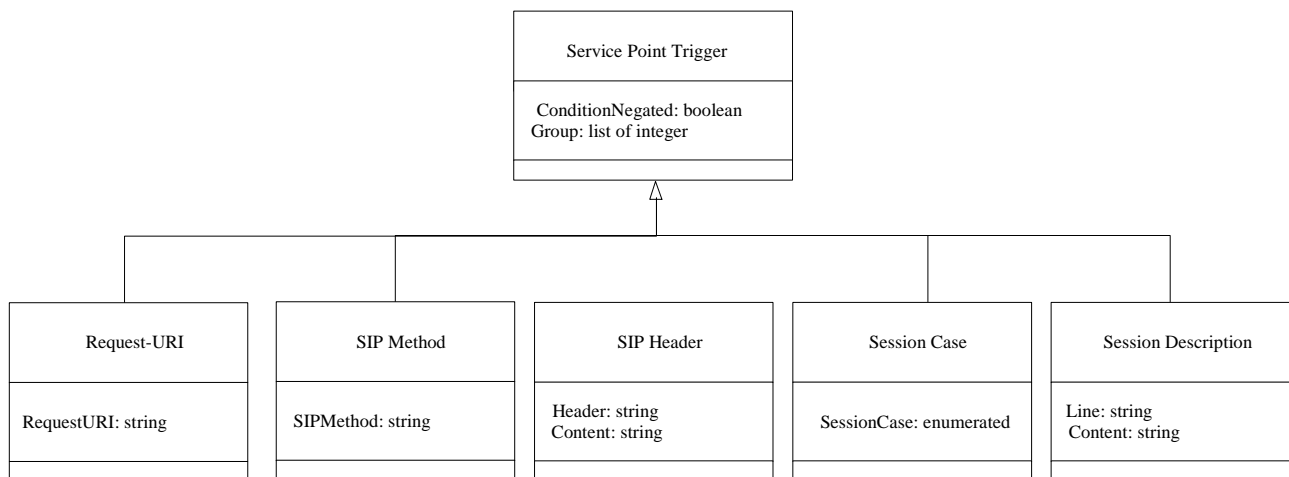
Service Point Trigger

ConditionNegated: boolean
Group: list of integer

Request-URI

RequestURI: string

SIP Method

SIPMethod: string

SIP Header

Header: string
Content: string

Session Case

SessionCase: enumerated

Session Description

Line: string
Content: string